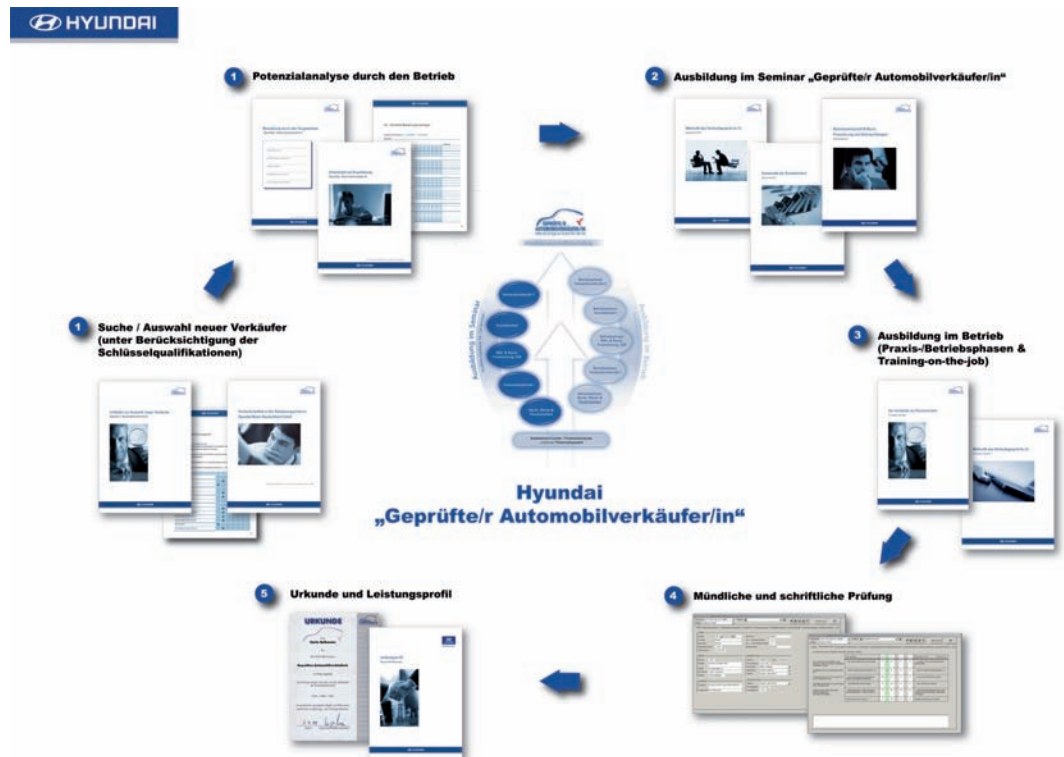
HYUNDAI

1 Potenzialanalyse durch den Betrieb

2 Ausbildung im Seminar „Geprüfte/r Automobilverkäufer/in"

1 Suche / Auswahl neuer Verkäufer (unter Berücksichtigung der Schlüsselqualifikationen)

3 Ausbildung im Betrieb (Praxis-/Betriebsphasen & Training-on-the-job)

Ausbildung im Seminar

Ausbildung im Betrieb

Hyundai
„Geprüfte/r Automobilverkäufer/in"

5 Urkunde und Leistungsprofil

URKUNDE

4 Mündliche und schriftliche Prüfung